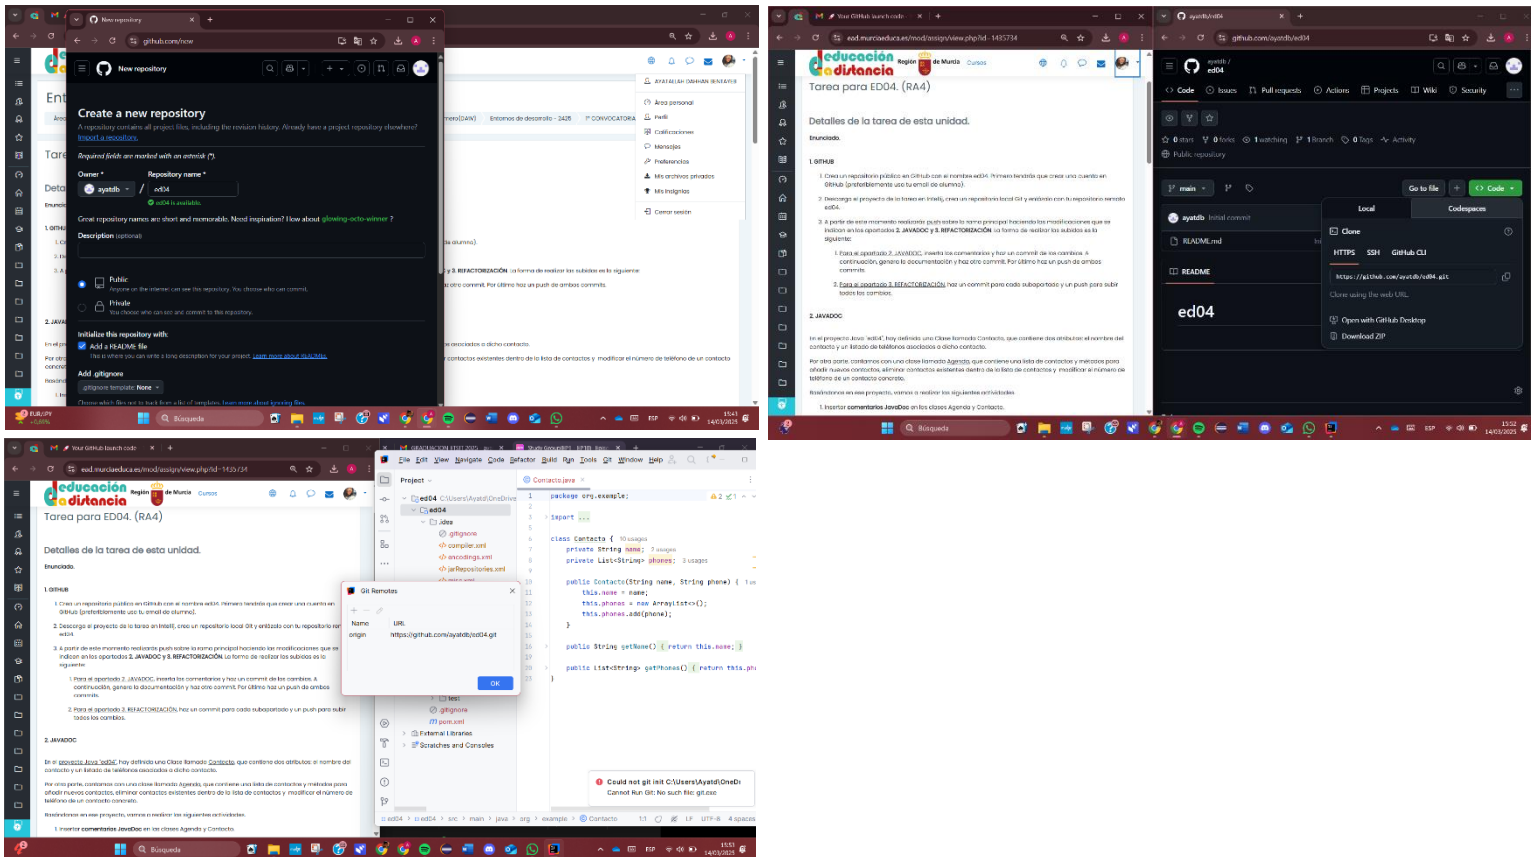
New repository
github.com/new
New repository

Create a new repository
A repository contains all project files, including the revision history. Already have a project repository elsewhere? Import a repository.

Required fields are marked with an asterisk (*).

Owner * Repository name *
ayatdb / ed04
ed04 is available.

Great repository names are short and memorable. Need inspiration? How about glowing-octo-winner ?

Description (optional)

Public
Anyone on the internet can see this repository. You choose who can commit.

Private
You choose who can see and commit to this repository.

Initialize this repository with:
Add a README file
This is where you can write a long description for your project. Learn more about READMEs.

Add .gitignore
.gitignore template: None

AYATALLAH OASHAN BENAYER
Área personal
Perfil
Calificaciones
Mensajes
Preferencias
Mis archivos privados
Mis insignias
Cerrar sesión

Entornos de desarrollo - 2425
CONVOCATORIA

Your GitHub launch code
ead.murciaeduca.es/mod/assign/view.php?id=1435734
educación a distancia Región de Murcia Cursos
Tarea para ED04. (RA4)

Detalles de la tarea de esta unidad.
Enunciado.

1. GITHUB
1. Crea un repositorio público en GitHub con el nombre ed04. Primero tendrás que crear una cuenta en GitHub (preferiblemente usa tu email de alumno).
2. Descarga el proyecto de la tarea en IntelliJ, crea un repositorio local Git y enlázalo con tu repositorio remoto ed04.
3. A partir de este momento realizarás push sobre la rama principal haciendo las modificaciones que se indican en los apartados 2. JAVADOC y 3. REFACTORIZACIÓN. La forma de realizar las subidas es la siguiente:
1. Para el apartado 2. JAVADOC, inserta los comentarios y haz un commit de los cambios. A continuación, genera la documentación y haz otro commit. Por último haz un push de ambos commits.
2. Para el apartado 3. REFACTORIZACIÓN, haz un commit para cada subapartado y un push para subir todos los cambios.

2. JAVADOC
En el proyecto Java "ed04", hay definida una Clase llamada Contacto, que contiene dos atributos: el nombre del contacto y un listado de teléfonos asociados a dicho contacto.
Por otra parte, contamos con una clase llamada Agenda, que contiene una lista de contactos y métodos para añadir nuevos contactos, eliminar contactos existentes dentro de la lista de contactos y modificar el número de teléfono de un contacto concreto.
Basándonos en ese proyecto, vamos a realizar las siguientes actividades.
1. Insertar comentarios JavaDoc en las clases Agenda y Contacto.

ayatdb/ed04
github.com/ayatdb/ed04
ayatdb / ed04
Code Issues Pull requests Actions Projects Wiki Security
0 stars 0 forks 1 watching 1 Branch 0 Tags Activity
Public repository
main Go to file + Code
ayatdb Initial commit
README.md
README
ed04
Local Codespaces
Clone
HTTPS SSH GitHub CLI
https://github.com/ayatdb/ed04.git
Clone using the web URL.
Open with GitHub Desktop
Download ZIP

File Edit View Navigate Code Refactor Build Run Tools Git Window Help
Project
ed04 C:\Users\Ayatd\OneDrive
ed04
.idea
.gitignore
compiler.xml
encodings.xml
jarRepositories.xml
test
.gitignore
pom.xml
External Libraries
Scratches and Consoles
Contacto.java
package org.example;

import ...

class Contacto { 10 usages
private String name; 7 usages
private List<String> phones; 3 usages

public Contacto(String name, String phone) {
this.name = name;
this.phones = new ArrayList<>();
this.phones.add(phone);
}

public String getName() { return this.name; }

public List<String> getPhones() { return this.ph

Git Remotes
Name URL
origin https://github.com/ayatdb/ed04.git
OK

Could not git init C:\Users\Ayatd\OneD
Cannot Run Git: No such file: git.exe

ed04 > ed04 > src > main > java > org > example > Contacto 1:1 LF UTF-8 4 spaces

Búsqueda
ESP 15:43 14/03/2025
15:52 14/03/2025
15:53 14/03/2025